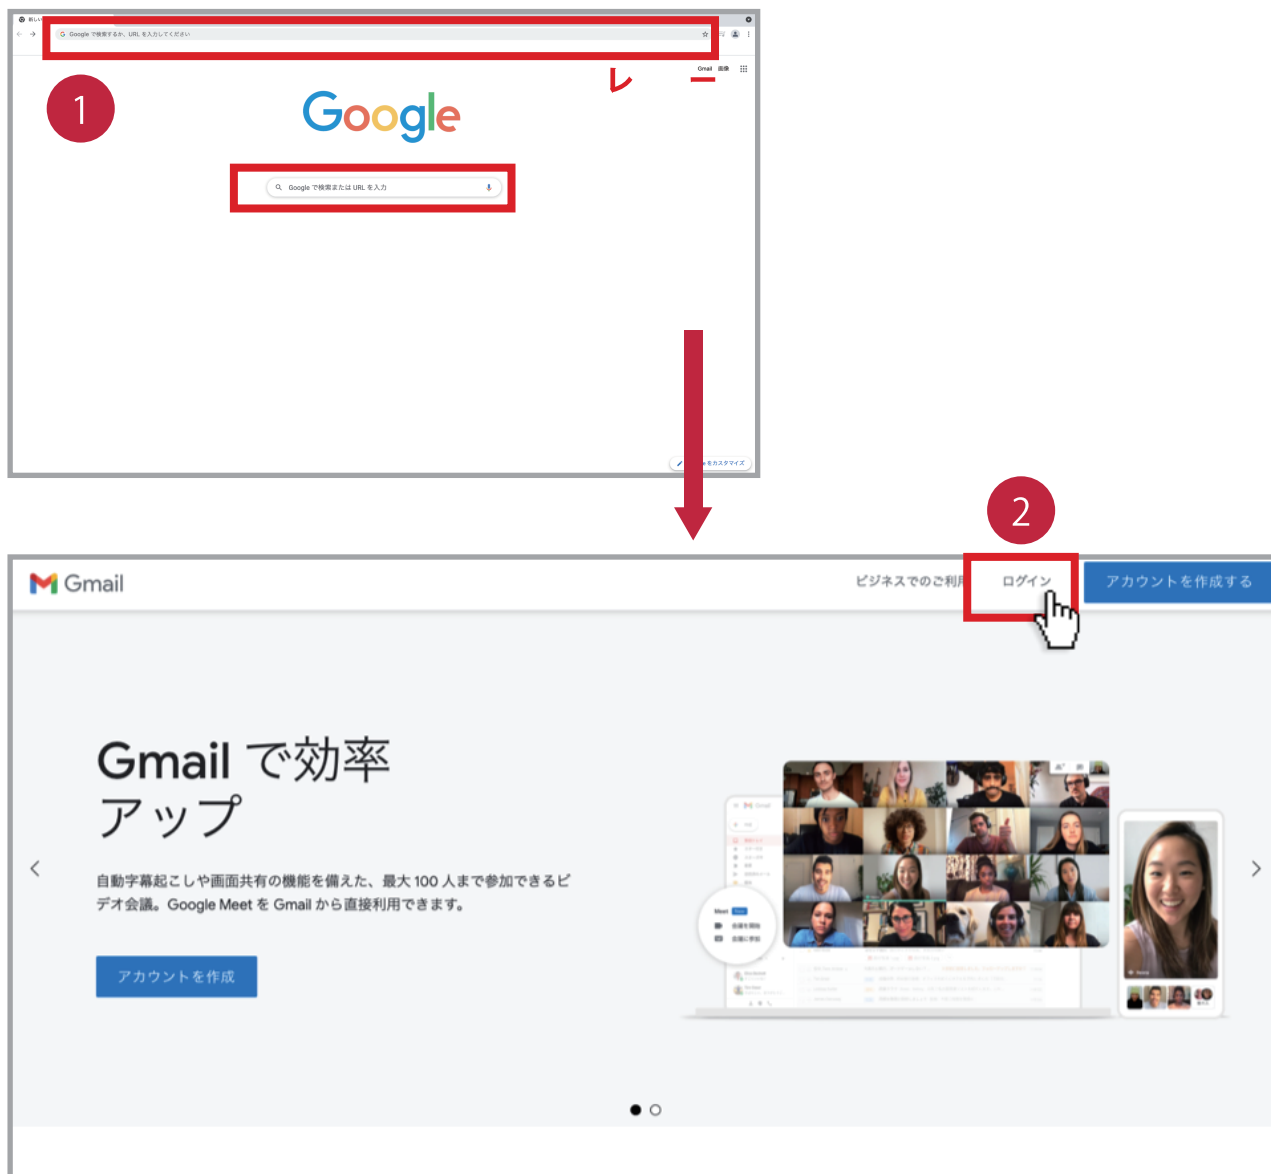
新しい

Google で検索するか、URL を入力してください

Gmail 画像

1

Google

Google で検索または URL を入力

をカスタマイズ

2

Gmail

ビジネスでのご利用

ログイン

アカウントを作成する

Gmail で効率アップ

自動字幕起こしや画面共有の機能を備えた、最大 100 人まで参加できるビデオ会議。Google Meet を Gmail から直接利用できます。

アカウントを作成

Gmail

Meet